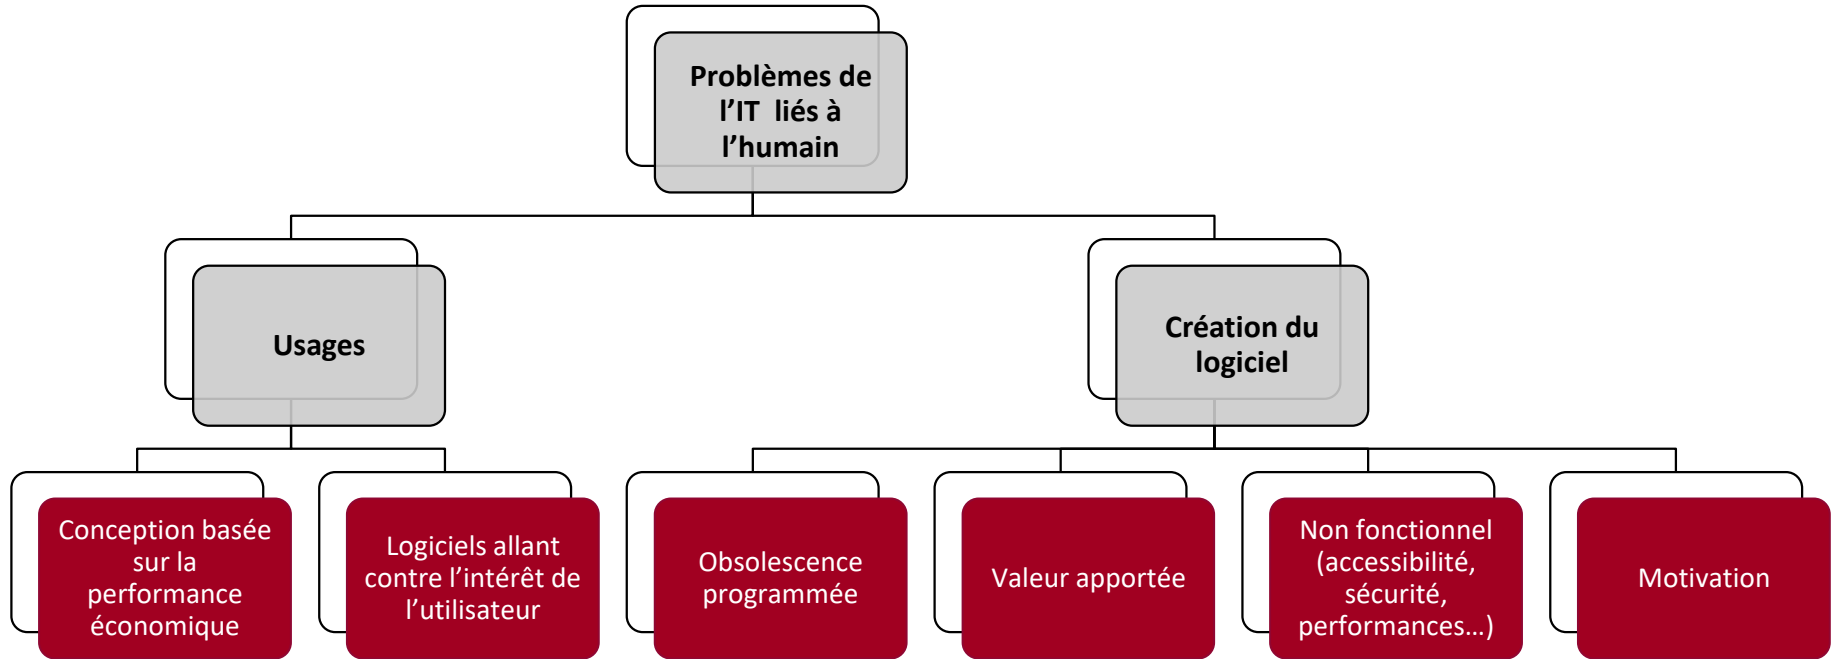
Problèmes de l’IT liés à l’humain

Usages

Création du logiciel

Conception basée sur la performance économique

Logiciels allant contre l’intérêt de l’utilisateur

Obsolescence programmée

Valeur apportée

Non fonctionnel (accessibilité, sécurité, performances…)

Motivation